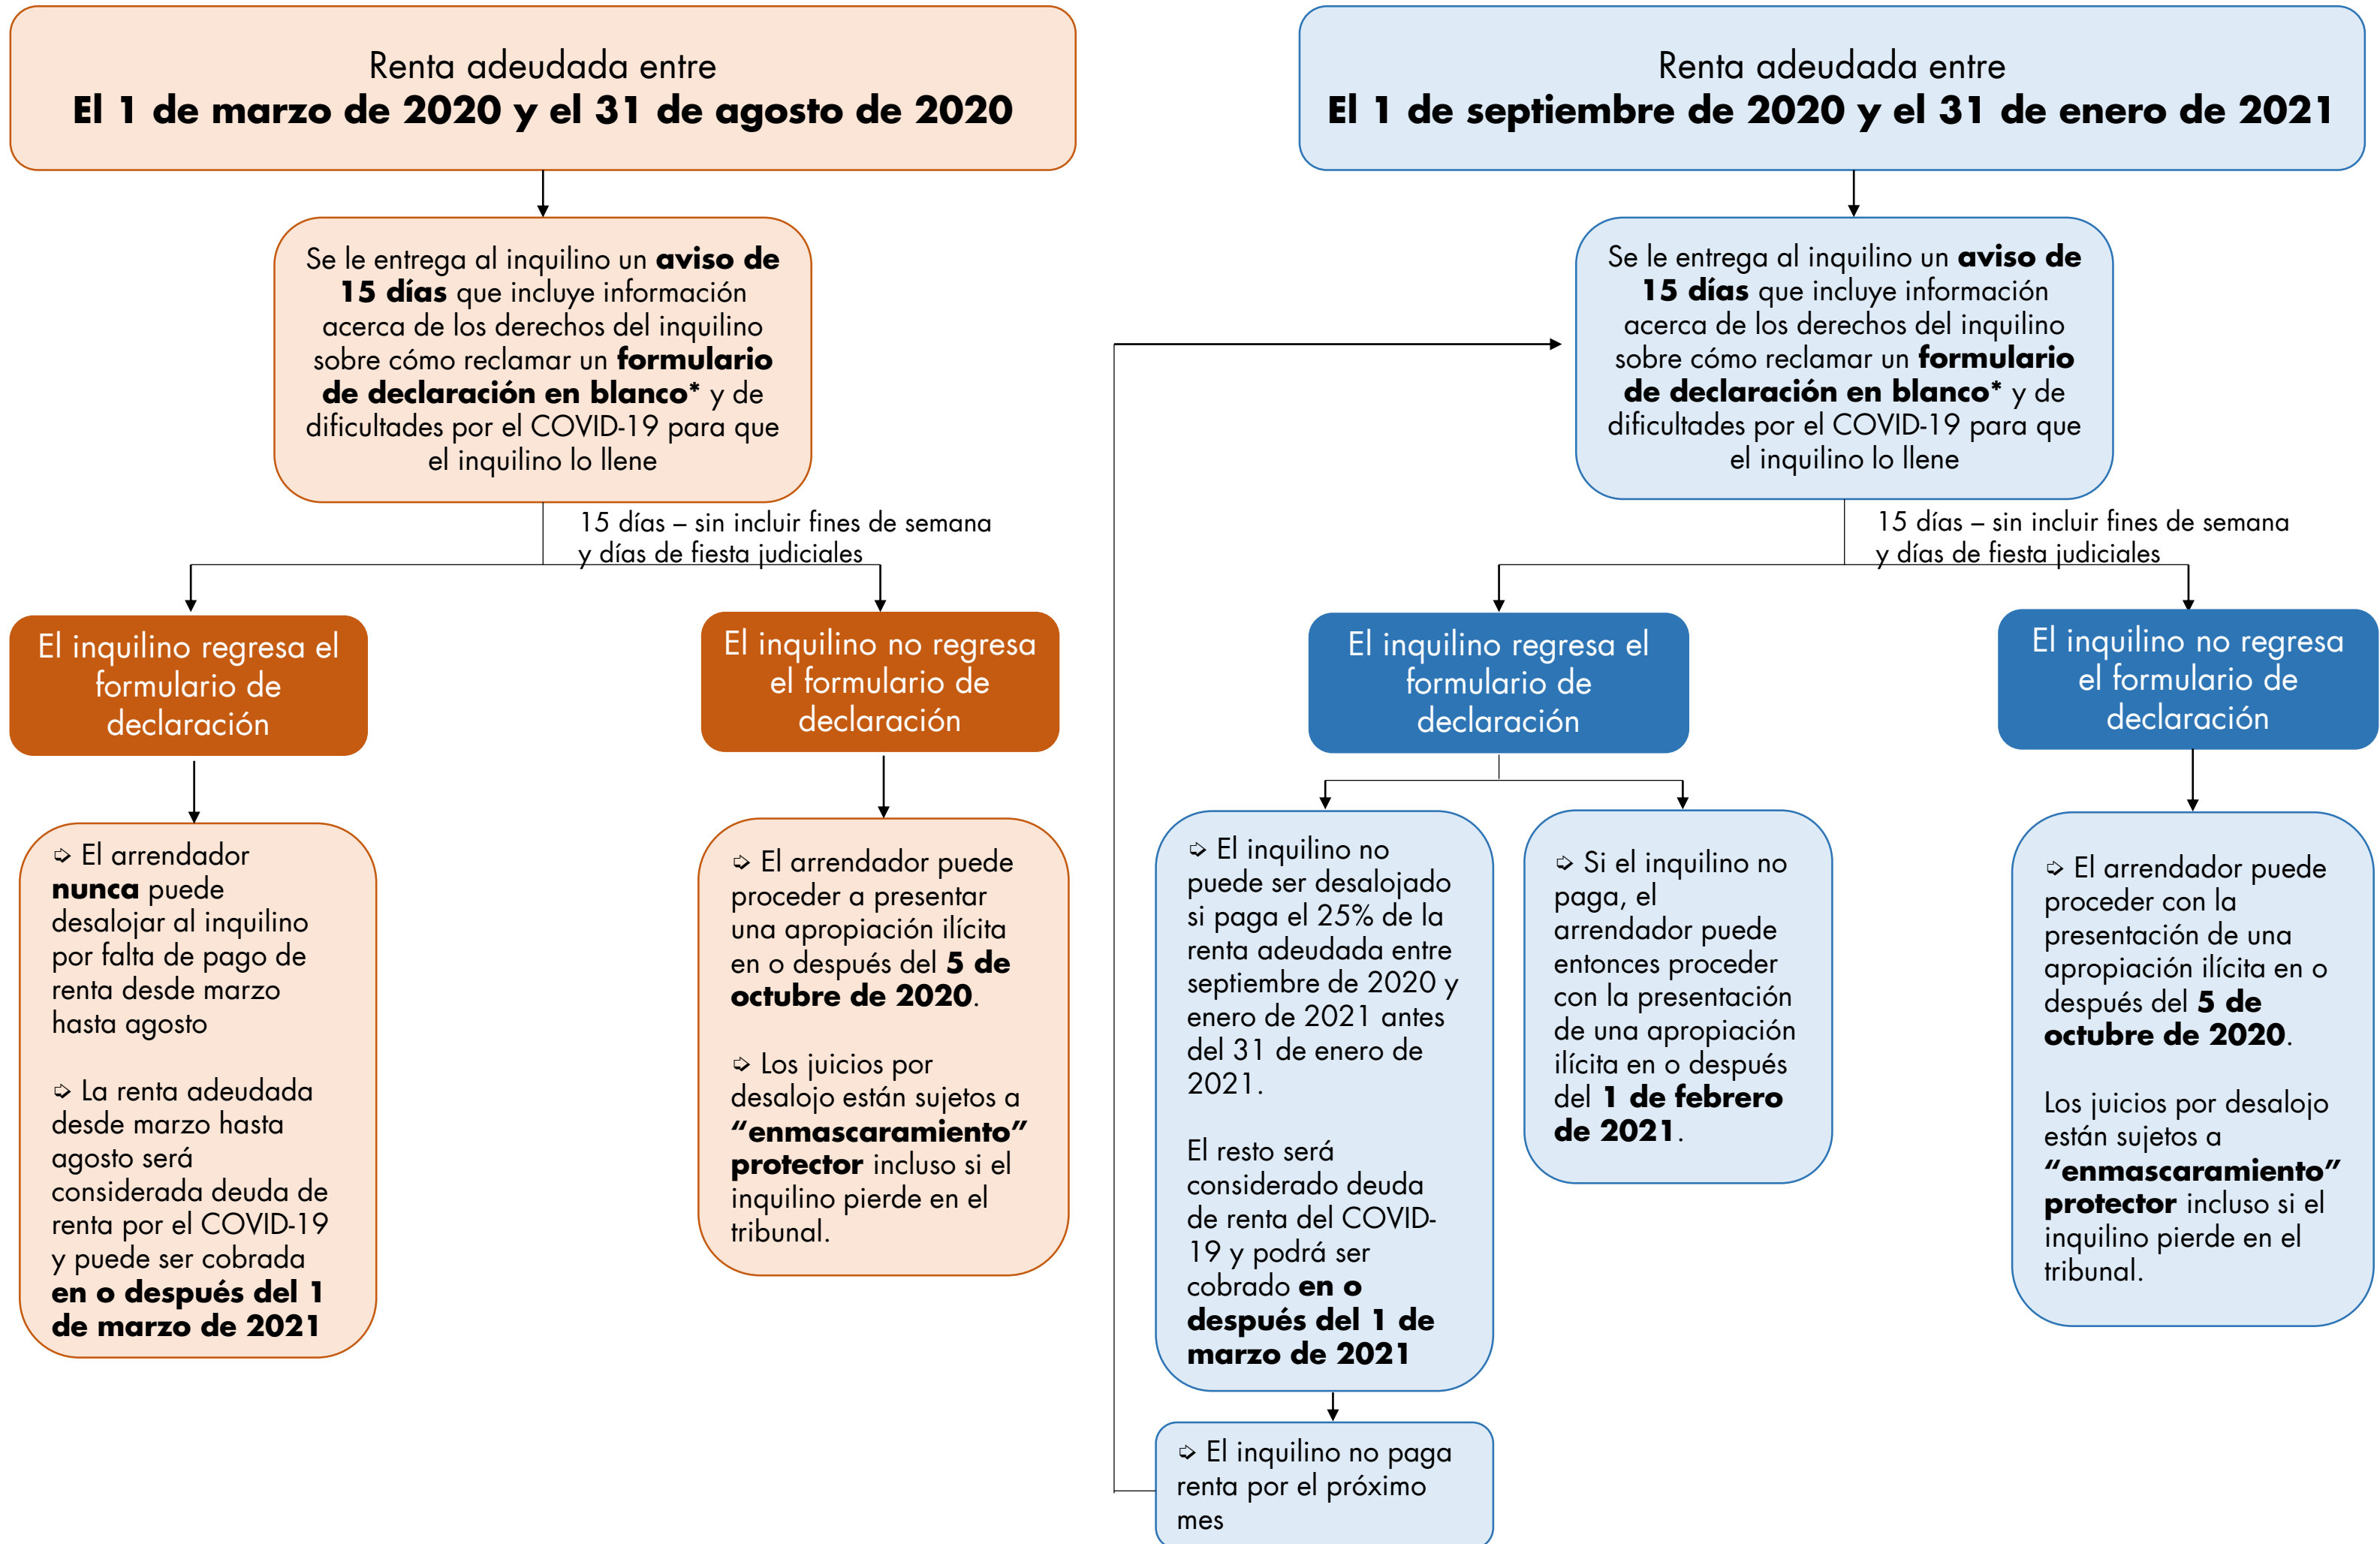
Renta adeudada entre
**El 1 de marzo de 2020 y el 31 de agosto de 2020**

Se le entrega al inquilino un **aviso de 15 días** que incluye información acerca de los derechos del inquilino sobre cómo reclamar un **formulario de declaración en blanco*** y de dificultades por el COVID-19 para que el inquilino lo llene

15 días – sin incluir fines de semana y días de fiesta judiciales

El inquilino regresa el formulario de declaración

El inquilino no regresa el formulario de declaración

➩ El arrendador **nunca** puede desalojar al inquilino por falta de pago de renta desde marzo hasta agosto

➩ La renta adeudada desde marzo hasta agosto será considerada deuda de renta por el COVID-19 y puede ser cobrada **en o después del 1 de marzo de 2021**

➩ El arrendador puede proceder a presentar una apropiación ilícita en o después del **5 de octubre de 2020**.

➩ Los juicios por desalojo están sujetos a **"enmascaramiento" protector** incluso si el inquilino pierde en el tribunal.

Renta adeudada entre
**El 1 de septiembre de 2020 y el 31 de enero de 2021**

Se le entrega al inquilino un **aviso de 15 días** que incluye información acerca de los derechos del inquilino sobre cómo reclamar un **formulario de declaración en blanco*** y de dificultades por el COVID-19 para que el inquilino lo llene

15 días – sin incluir fines de semana y días de fiesta judiciales

El inquilino regresa el formulario de declaración

El inquilino no regresa el formulario de declaración

➩ El inquilino no puede ser desalojado si paga el 25% de la renta adeudada entre septiembre de 2020 y enero de 2021 antes del 31 de enero de 2021.

El resto será considerado deuda de renta del COVID-19 y podrá ser cobrado **en o después del 1 de marzo de 2021**

➩ Si el inquilino no paga, el arrendador puede entonces proceder con la presentación de una apropiación ilícita en o después del **1 de febrero de 2021**.

➩ El arrendador puede proceder con la presentación de una apropiación ilícita en o después del **5 de octubre de 2020**.

Los juicios por desalojo están sujetos a **"enmascaramiento" protector** incluso si el inquilino pierde en el tribunal.

➩ El inquilino no paga renta por el próximo mes